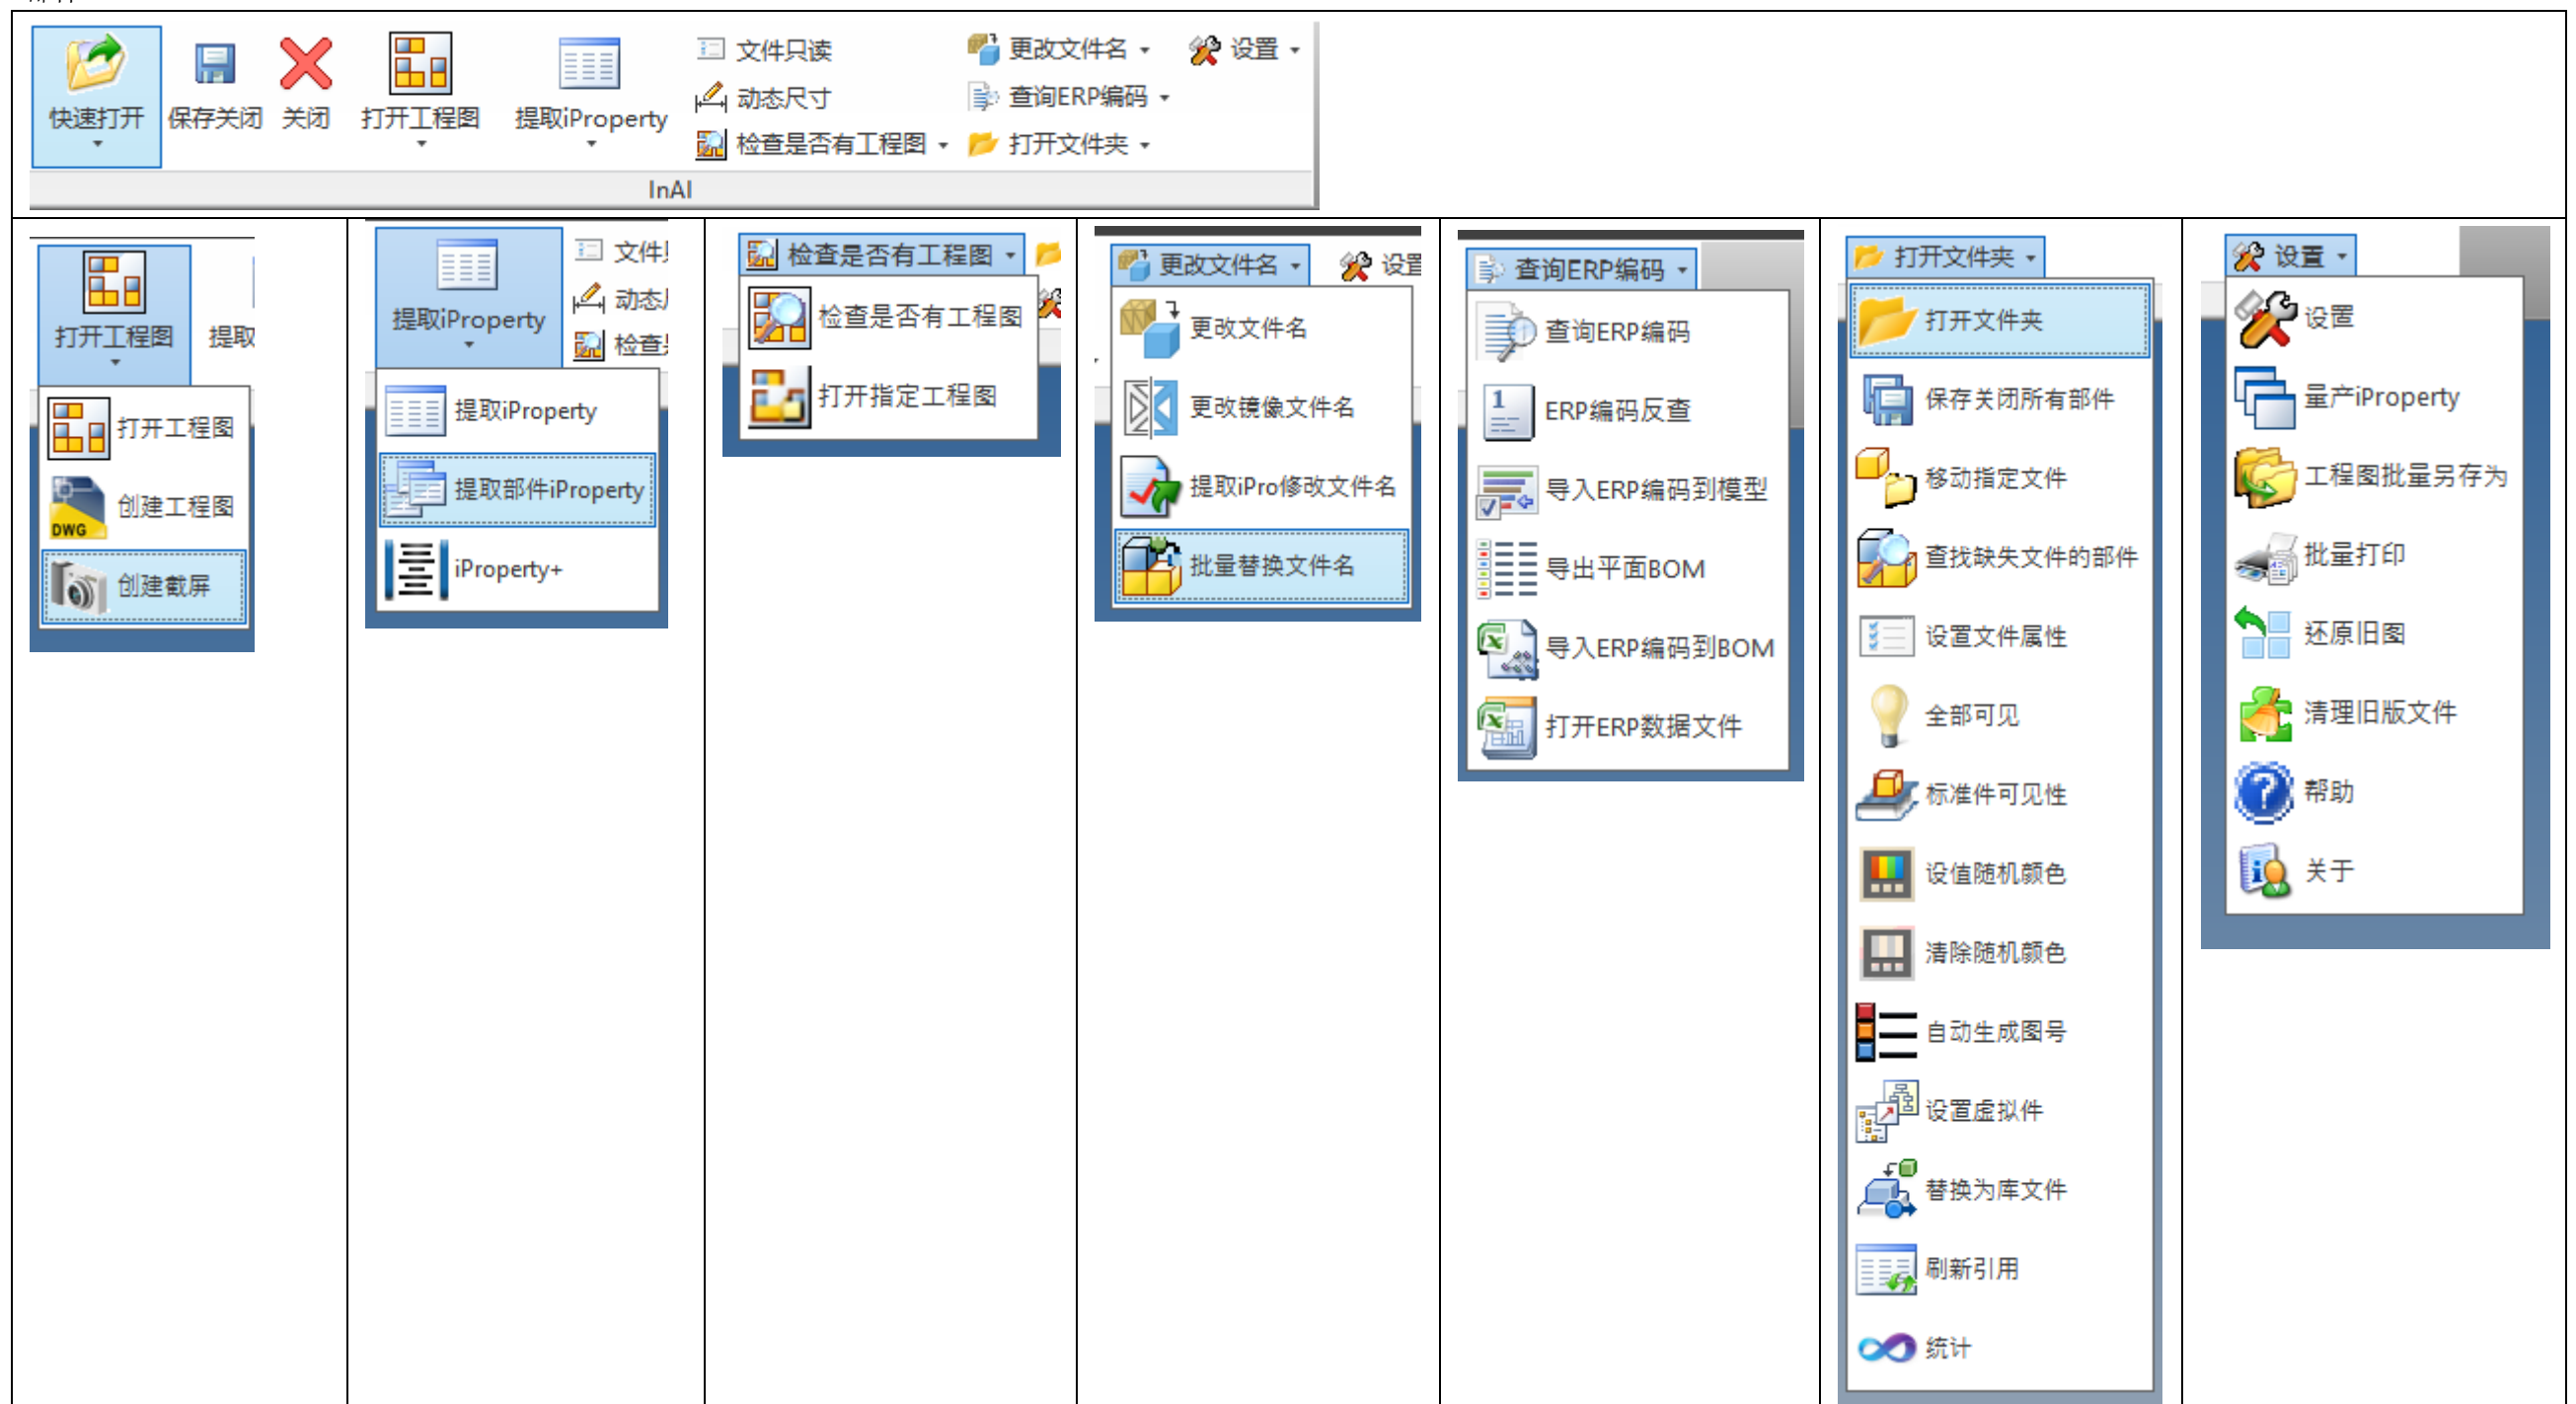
快速打开
保存关闭
关闭
打开工程图
提取iProperty
文件只读
动态尺寸
检查是否有工程图
更改文件名
查询ERP编码
打开文件夹
设置
InAI

打开工程图
提取
打开工程图
创建工程图
创建截屏

提取iProperty
文件
动态
检查
提取iProperty
提取部件iProperty
iProperty+

检查是否有工程图
检查是否有工程图
打开指定工程图

更改文件名
设置
更改文件名
更改镜像文件名
提取iPro修改文件名
批量替换文件名

查询ERP编码
查询ERP编码
ERP编码反查
导入ERP编码到模型
导出平面BOM
导入ERP编码到BOM
打开ERP数据文件

打开文件夹
打开文件夹
保存关闭所有部件
移动指定文件
查找缺失文件的部件
设置文件属性
全部可见
标准件可见性
设值随机颜色
清除随机颜色
自动生成图号
设置虚拟件
替换为库文件
刷新引用
统计

设置
设置
量产iProperty
工程图批量另存为
批量打印
还原旧图
清理旧版文件
帮助
关于